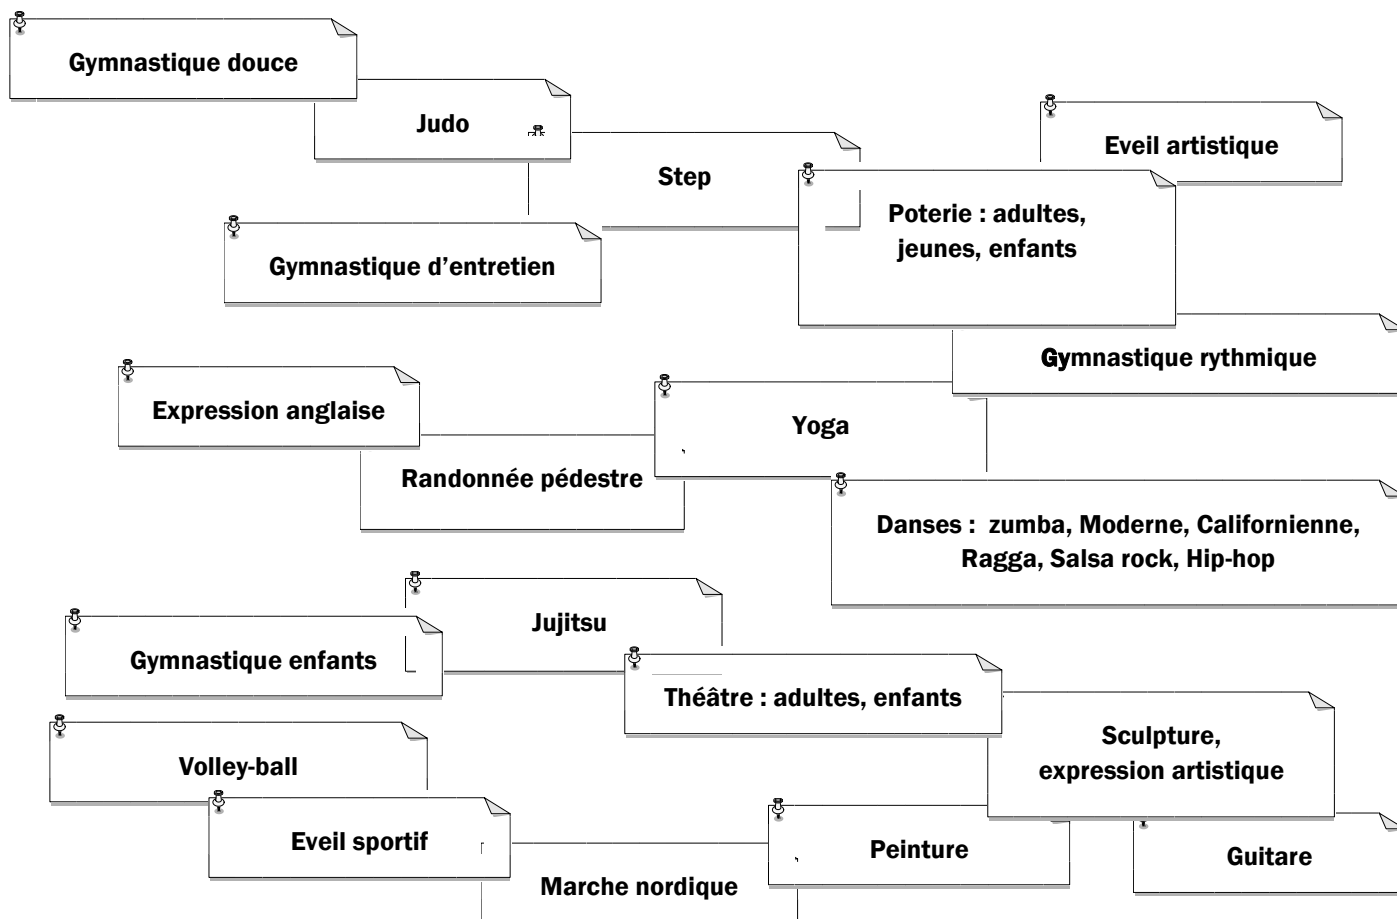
Gymnastique douce

Judo

Step

Eveil artistique

Poterie : adultes, jeunes, enfants

Gymnastique d'entretien

Gymnastique rythmique

Expression anglaise

Yoga

Randonnée pédestre

Danses : zumba, Moderne, Californienne, Ragga, Salsa rock, Hip-hop

Jujitsu

Gymnastique enfants

Théâtre : adultes, enfants

Sculpture, expression artistique

Volley-ball

Eveil sportif

Peinture

Guitare

Marche nordique